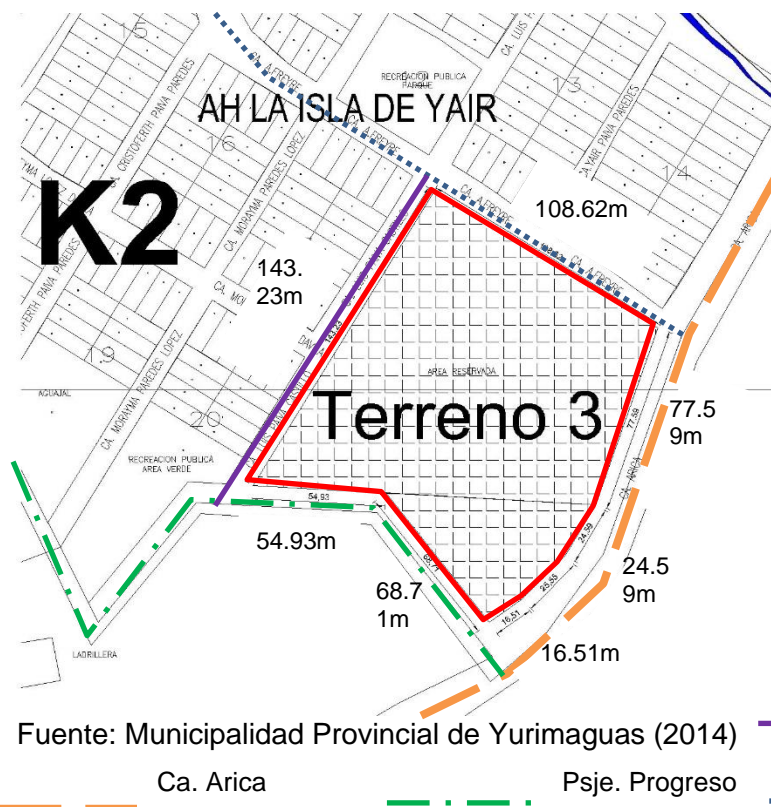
AH LA ISLA DE YAIR

RECREACION PUBLICA PARQUE

15

13

14

16

19

20

CA. LUIS P

CA. CRISTOFERTH PANA PAREDES

CA. YAIR PANA PAREDES

CA. MORAYMA PAREDES LOPEZ

CA. MORAYMA PAREDES LOPEZ

CA. A.FRORE

CA. A.FRORE

CA. A.FRORE

K2

108.62m

143.
23m

143.23

AREA RESERVADA

AGUAJAL

Terreno 3

77.5
9m

77.59

CA. ARICA

RECREACION PUBLICA AREA VERDE

54.93

54.93m

68.71

68.7
1m

24.59

24.5
9m

25.55

16.51

16.51m

LADRILLERA

Fuente: Municipalidad Provincial de Yurimaguas (2014)

Ca. Arica

Psje. Progreso